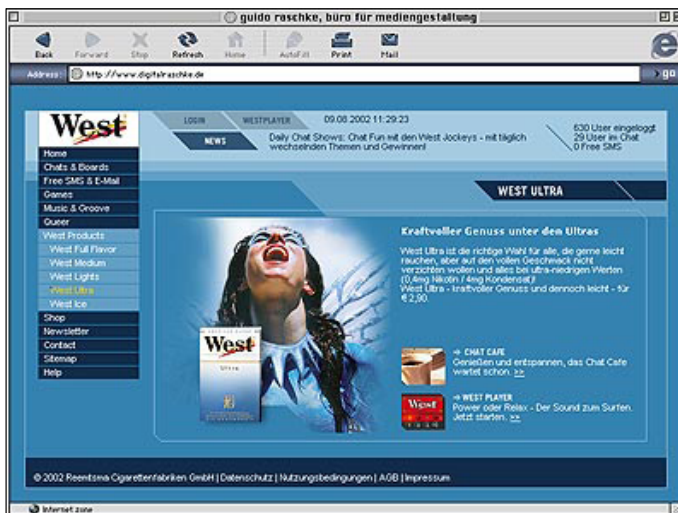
guido raschke, büro für mediengestaltung

Back Forward Stop Refresh Home AutoFill Print Mail

Address: http://www.digitalraschke.de

go

West

LOGIN WESTPLAYER 09.08.2002 11:29:23

NEWS Daily Chat Shows: Chat Fun mit den West Jockeys - mit täglich wechselnden Themen und Gewinnen!

630 User eingeloggt
29 User im Chat
0 Free SMS

Home
Chats & Boards
Free SMS & E-Mail
Games
Music & Groove
Queer
West Products
West Full Flavor
West Medium
West Lights
West Ultra
West Ice
Shop
Newsletter
Contact
Sitemap
Help

WEST ULTRA

Kraftvoller Genuss unter den Ultras

West Ultra ist die richtige Wahl für alle, die gerne leicht rauchen, aber auf den vollen Geschmack nicht verzichten wollen und alles bei ultra-niedrigen Werten (0,4mg Nikotin / 4mg Kondensat)!
West Ultra - kraftvoller Genuss und dennoch leicht - für € 2,90.

West

→ CHAT CAFE
Genießen und entspannen, das Chat Cafe wartet schon. >>

→ WEST PLAYER
Power oder Relax - Der Sound zum Surfen. Jetzt starten. >>

© 2002 Reemtsma Cigarettenfabriken GmbH | Datenschutz | Nutzungsbedingungen | AGB | Impressum

Internet zone